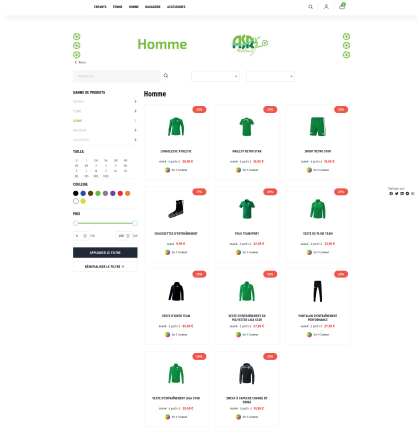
ENFANTS FEMME HOMME BAGAGERIE ACCESSOIRES

Homme

< Menu

Rechercher

GAMME DE PRODUITS
ENFANTS
FEMME
HOMME
BAGAGERIE
ACCESSOIRES

TAILLES

COULEUR

PRIX

APPLIQUER LE FILTRE

RÉINITIALISER LE FILTRE

Homme

-25%
LONGSLEEVE ATHLETIC
28,00 €

-25%
MAILLOT RETRO STAR
18,00 €

-25%
SHORT RETRO STAR
15,00 €

-25%
CHAUSSETTES D'ENTRAÎNEMENT
9,90 €

-25%
POLO TRANSPORT
22,00 €

-25%
VESTE DE PLUIE TEAM

-25%
VESTE D'HIVER TEAM

-25%
VESTE D'ENTRAÎNEMENT EN POLYESTER LIGA STAR
37,00 €

-25%
PANTALON D'ENTRAÎNEMENT PERFORMANCE
37,00 €

-25%
VESTE D'ENTRAÎNEMENT LIGA STAR
39,00 €

-25%
SWEAT À CAPUCHE ORANGE OF ERIMA
55,00 €

Partager sur :